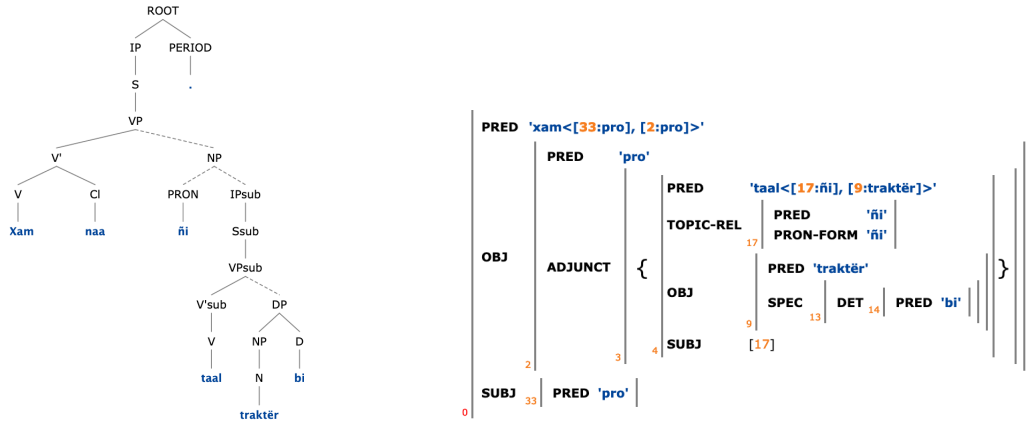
ROOT
IP PERIOD
S .
VP
V' NP
V Cl PRON IPsub
Xam naa ñi Ssub
VPsub
V'sub DP
V NP D
taal N bi
traktër

PRED 'xam<[33:pro], [2:pro]>'
OBJ
PRED 'pro'
ADJUNCT
{
PRED 'taal<[17:ñi], [9:traktër]>'
TOPIC-REL
PRED 'ñi'
PRON-FORM 'ñi'
17
OBJ
PRED 'traktër'
SPEC
DET
PRED 'bi'
14
13
9
SUBJ [17]
4
}
3
2
SUBJ
33
PRED 'pro'
0